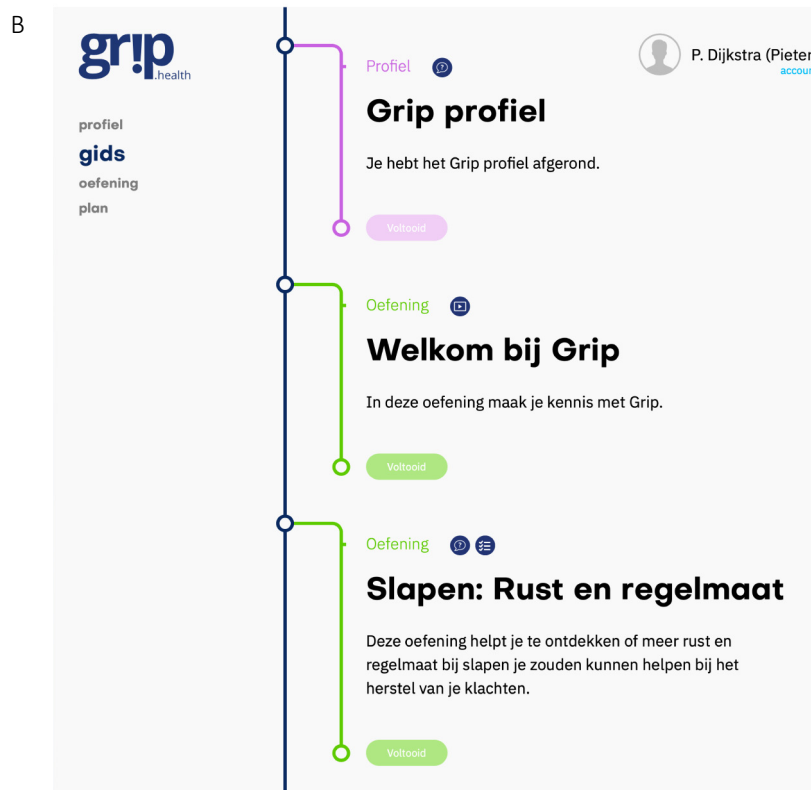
B

grip .health

profiel
gids
oefening
plan

P. Dijkstra (Pieter
accou

Profiel

Grip profiel

Je hebt het Grip profiel afgerond.

Voltooid

Oefening

Welkom bij Grip

In deze oefening maak je kennis met Grip.

Voltooid

Oefening

Slapen: Rust en regelmaat

Deze oefening helpt je te ontdekken of meer rust en regelmaat bij slapen je zouden kunnen helpen bij het herstel van je klachten.

Voltooid